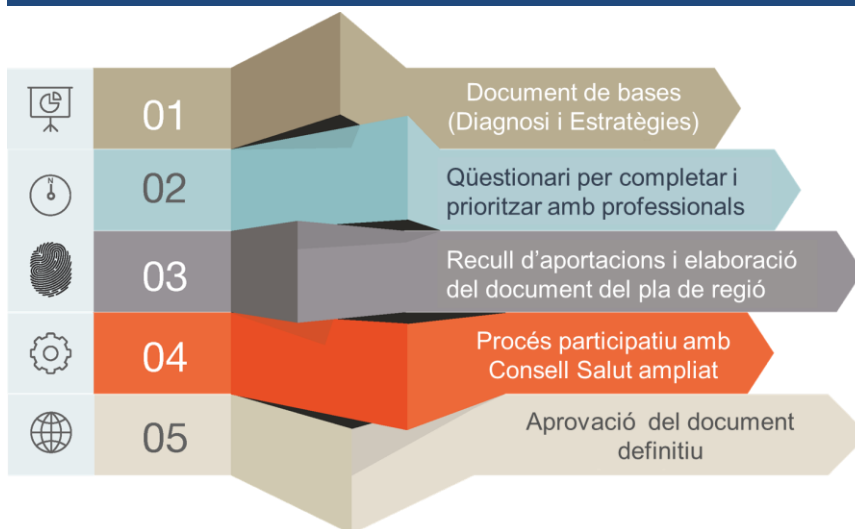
01

Document de bases (Diagnosi i Estratègies)

02

Qüestionari per completar i prioritzar amb professionals

03

Recull d'aportacions i elaboració del document del pla de regió

04

Procés participatiu amb Consell Salut ampliat

05

Aprovació del document definitiu